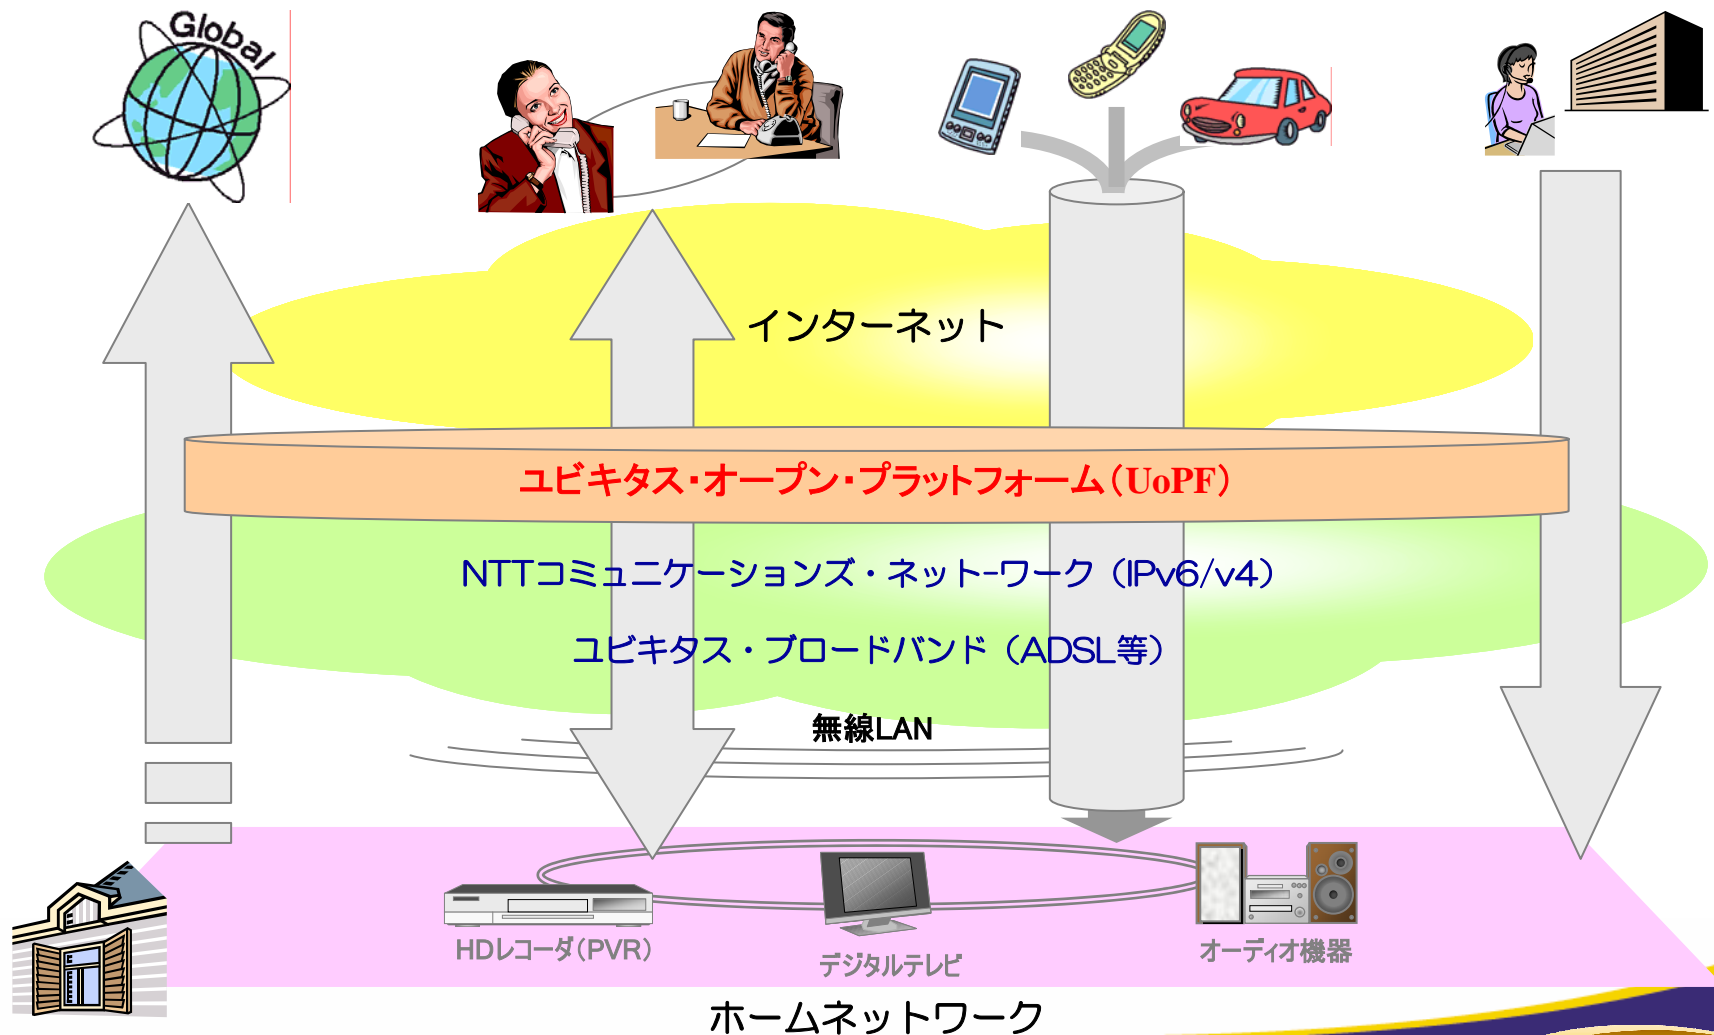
Global

インターネット

ユビキタス・オープン・プラットフォーム（UoPF）

NTTコミュニケーションズ・ネット-ワーク（IPv6/v4）

ユビキタス・ブロードバンド（ADSL等）

無線LAN

HDレコーダ(PVR)

デジタルテレビ

オーディオ機器

ホームネットワーク